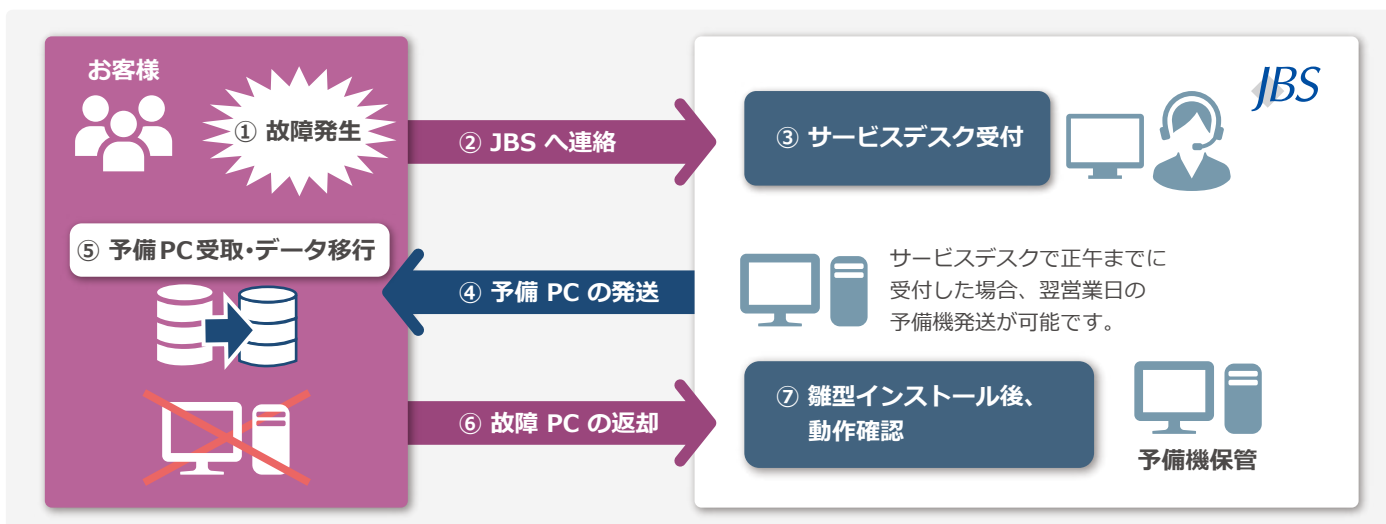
お客様

① 故障発生

② JBS へ連絡

JBS

③ サービスデスク受付

⑤ 予備PC受取・データ移行

④ 予備 PC の発送

サービスデスクで正午までに受付した場合、翌営業日の予備機発送が可能です。

⑥ 故障 PC の返却

⑦ 雛型インストール後、動作確認

予備機保管